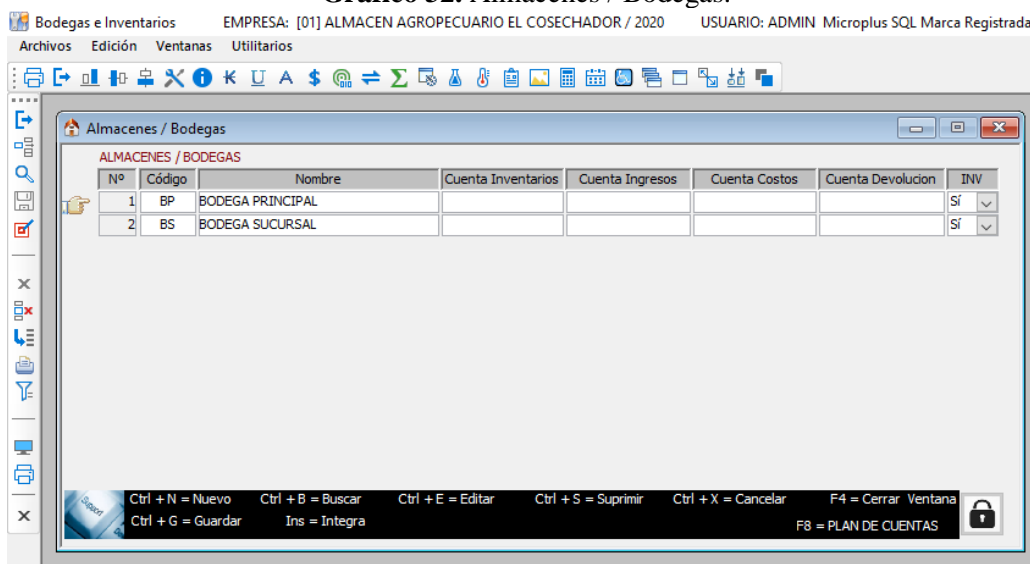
Bodegas e Inventarios EMPRESA: [01] ALMACEN AGROPECUARIO EL COSECHADOR / 2020 USUARIO: ADMIN Microplus SQL Marca Registrada

Archivos Edición Ventanas Utilitarios

Almacenes / Bodegas

ALMACENES / BODEGAS

| Nº | Código | Nombre | Cuenta Inventarios | Cuenta Ingresos | Cuenta Costos | Cuenta Devolucion | INV |
|---|---|---|---|---|---|---|---|
| 1 | BP | BODEGA PRINCIPAL | | | | | SÍ |
| 2 | BS | BODEGA SUCURSAL | | | | | SÍ |

Ctrl + N = Nuevo Ctrl + B = Buscar Ctrl + E = Editar Ctrl + S = Suprimir Ctrl + X = Cancelar F4 = Cerrar Ventana
Ctrl + G = Guardar Ins = Integra F8 = PLAN DE CUENTAS